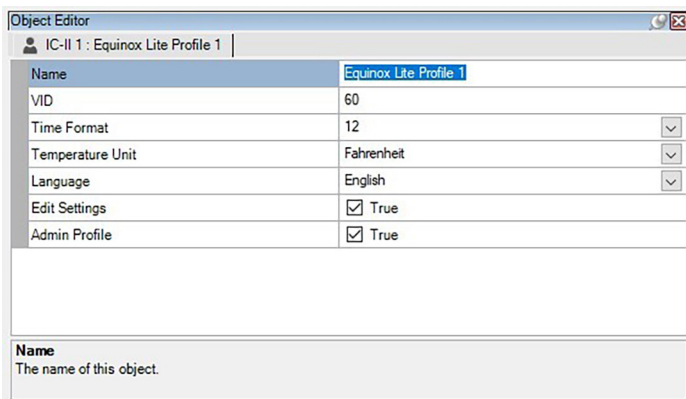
Object Editor

IC-II 1 : Equinox Lite Profile 1

| | |
|---|---|
| Name | Equinox Lite Profile 1 |
| VID | 60 |
| Time Format | 12 |
| Temperature Unit | Fahrenheit |
| Language | English |
| Edit Settings | True |
| Admin Profile | True |

Name
The name of this object.